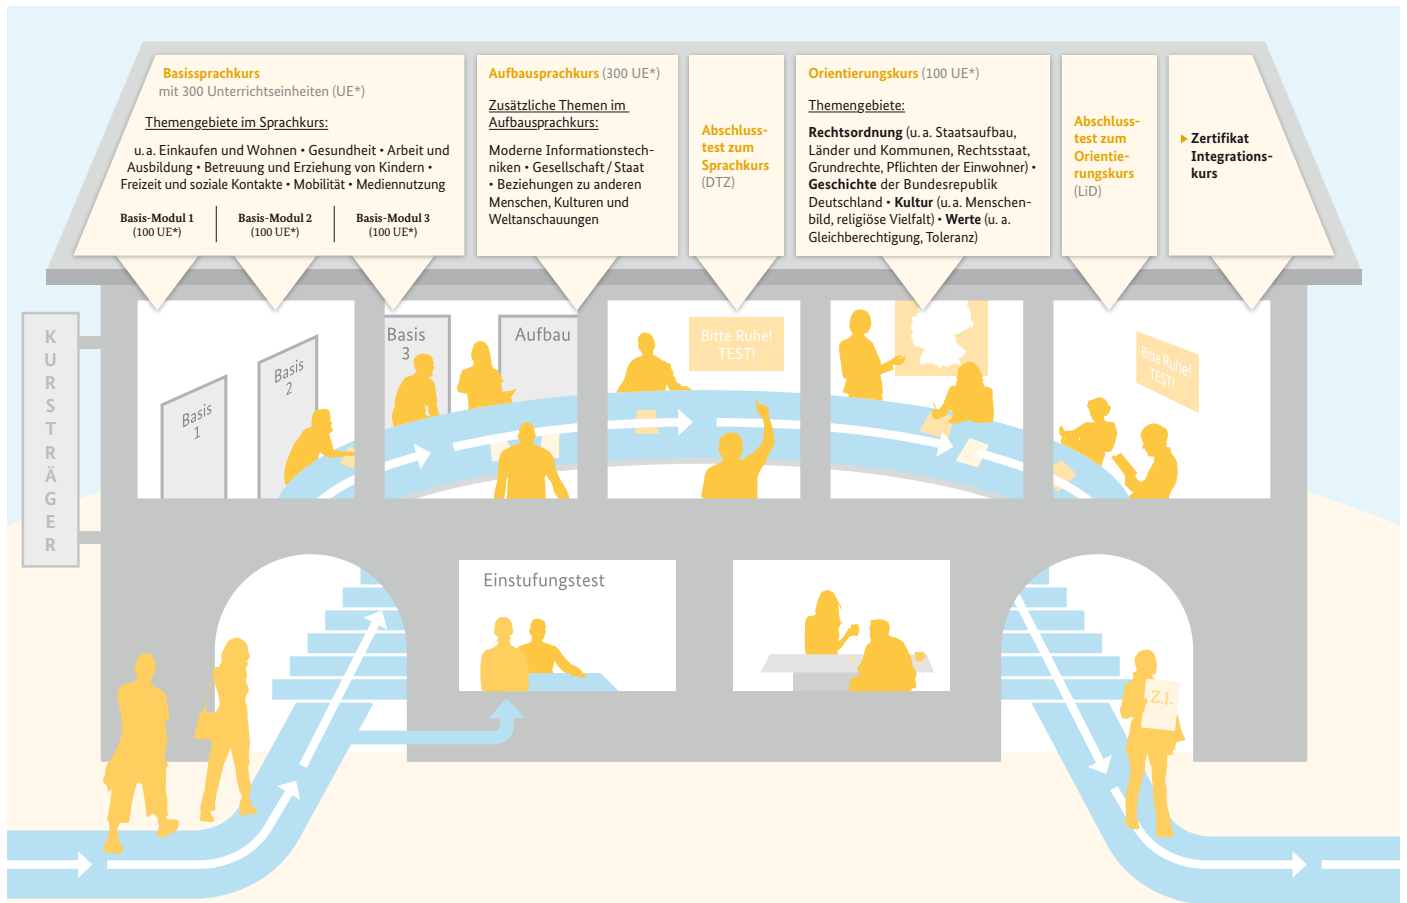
Basissprachkurs
mit 300 Unterrichtseinheiten (UE*)

Themengebiete im Sprachkurs:

u.a. Einkaufen und Wohnen • Gesundheit • Arbeit und Ausbildung • Betreuung und Erziehung von Kindern • Freizeit und soziale Kontakte • Mobilität • Mediennutzung

Basis-Modul 1 (100 UE*)
Basis-Modul 2 (100 UE*)
Basis-Modul 3 (100 UE*)

Aufbausprachkurs (300 UE*)

Zusätzliche Themen im Aufbausprachkurs:

Moderne Informationstechniken • Gesellschaft / Staat • Beziehungen zu anderen Menschen, Kulturen und Weltanschauungen

Abschlusstest zum Sprachkurs (DTZ)

Orientierungskurs (100 UE*)

Themengebiete:

Rechtsordnung (u. a. Staatsaufbau, Länder und Kommunen, Rechtsstaat, Grundrechte, Pflichten der Einwohner) • Geschichte der Bundesrepublik Deutschland • Kultur (u. a. Menschenbild, religiöse Vielfalt) • Werte (u. a. Gleichberechtigung, Toleranz)

Abschlusstest zum Orientierungskurs (LiD)

Zertifikat Integrationskurs

K U R S T R Ä G E R

Basis 1
Basis 2
Basis 3
Aufbau
Bitte Ruhe! TEST!
Bitte Ruhe! TEST!
Einstufungstest
Z.I.